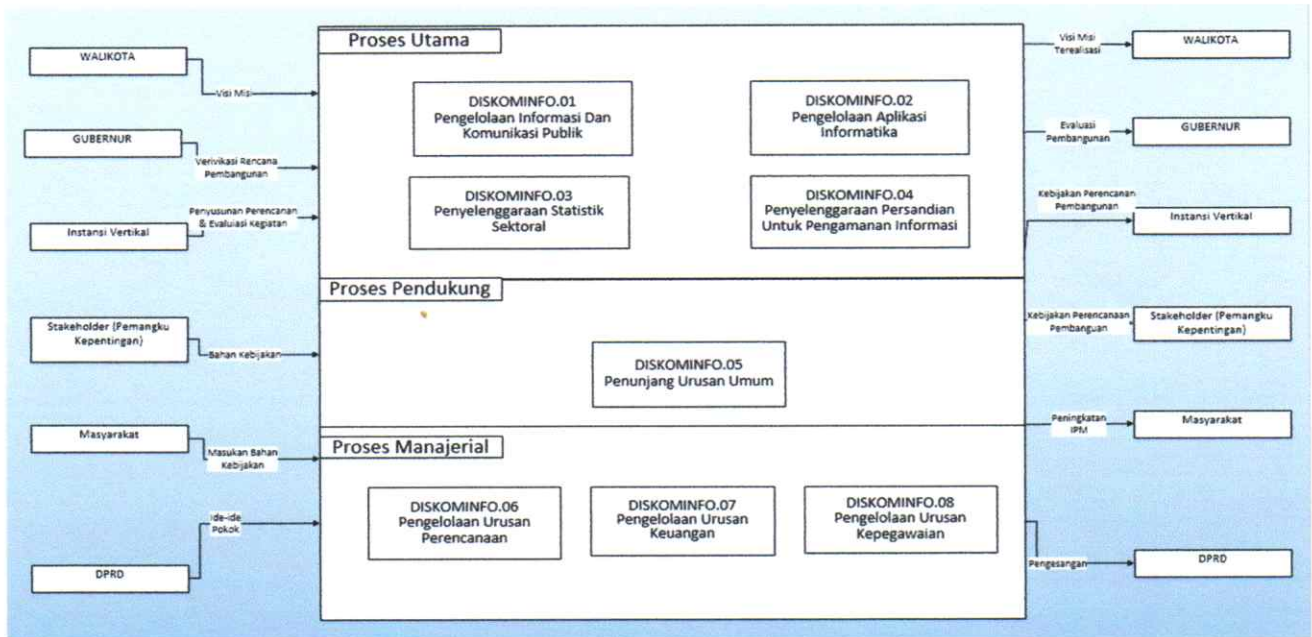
WALIKOTA

Visi Misi

GUBERNUR

Verivikasi Rencana Pembangunan

Penyusunan Perencanaan & Evaluasi Kegiatan

Instansi Vertikal

Stakeholder (Pemangku Kepentingan)

Bahan Kebijakan

Masyarakat

Masukan Bahan Kebijakan

Ide-ide Pokok

DPRD

Proses Utama

DISKOMINFO.01
Pengelolaan Informasi Dan Komunikasi Publik

DISKOMINFO.02
Pengelolaan Aplikasi Informatika

DISKOMINFO.03
Penyelenggaraan Statistik Sektoral

DISKOMINFO.04
Penyelenggaraan Persandian Untuk Pengamanan Informasi

Proses Pendukung

DISKOMINFO.05
Penunjang Urusan Umum

Proses Manajerial

DISKOMINFO.06
Pengelolaan Urusan Perencanaan

DISKOMINFO.07
Pengelolaan Urusan Keuangan

DISKOMINFO.08
Pengelolaan Urusan Kepegawaian

Visi Misi Terealisasi

WALIKOTA

Evaluasi Pembangunan

GUBERNUR

Kebijakan Perencanaan Pembangunan

Instansi Vertikal

Kebijakan Perencanaan Pembanguan

Stakeholder (Pemangku Kepentingan)

Peningkatan IPM

Masyarakat

Pengesangan

DPRD